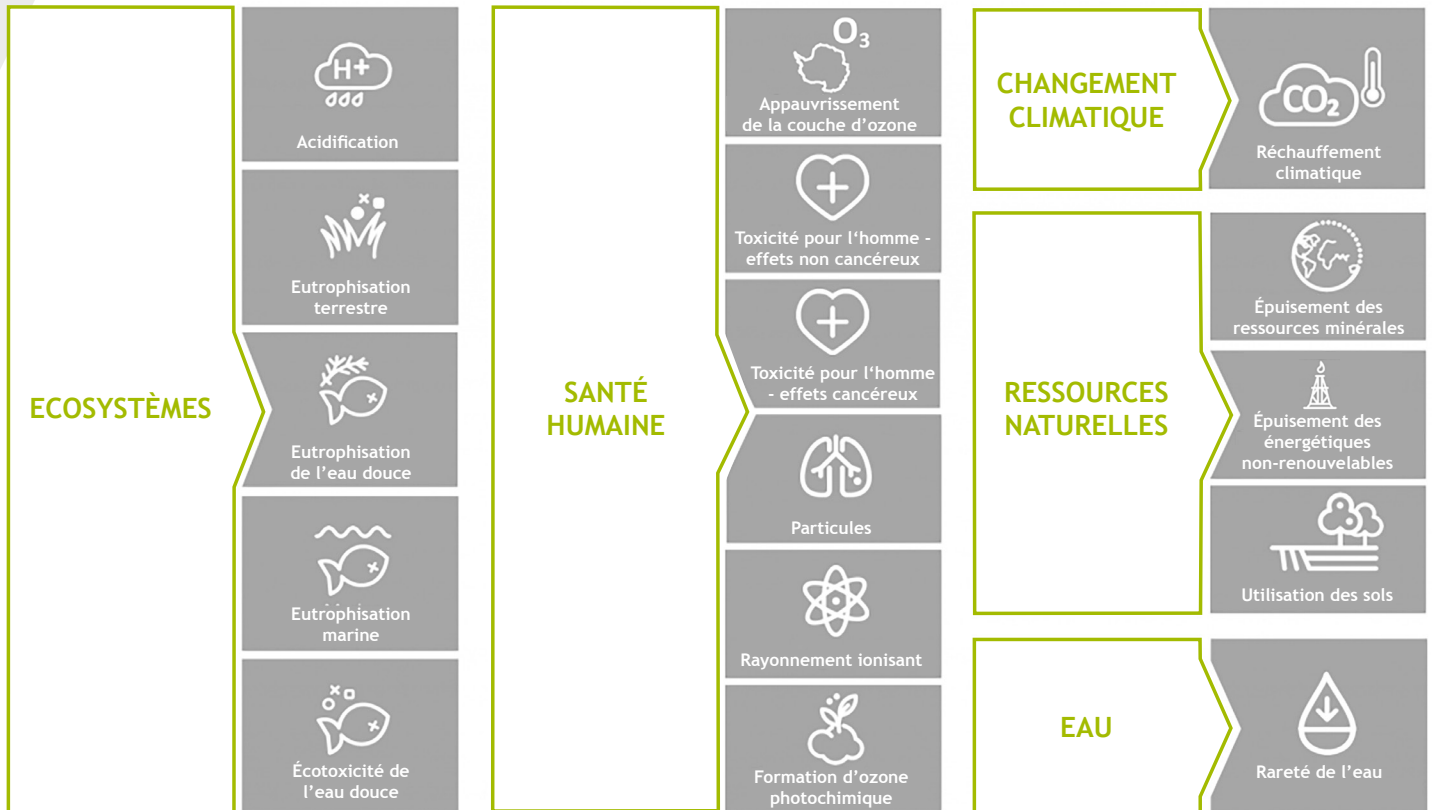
ECOSYSTÈMES

H+
Acidification

Eutrophisation terrestre

Eutrophisation de l'eau douce

Eutrophisation marine

Écotoxicité de l'eau douce

SANTÉ HUMAINE

$O_3$
Appauvrissement de la couche d'ozone

Toxicité pour l'homme - effets non cancéreux

Toxicité pour l'homme - effets cancéreux

Particules

Rayonnement ionisant

Formation d'ozone photochimique

CHANGEMENT CLIMATIQUE

$CO_2$
Réchauffement climatique

RESSOURCES NATURELLES

Épuisement des ressources minérales

Épuisement des énergétiques non-renouvelables

Utilisation des sols

EAU

Rareté de l'eau